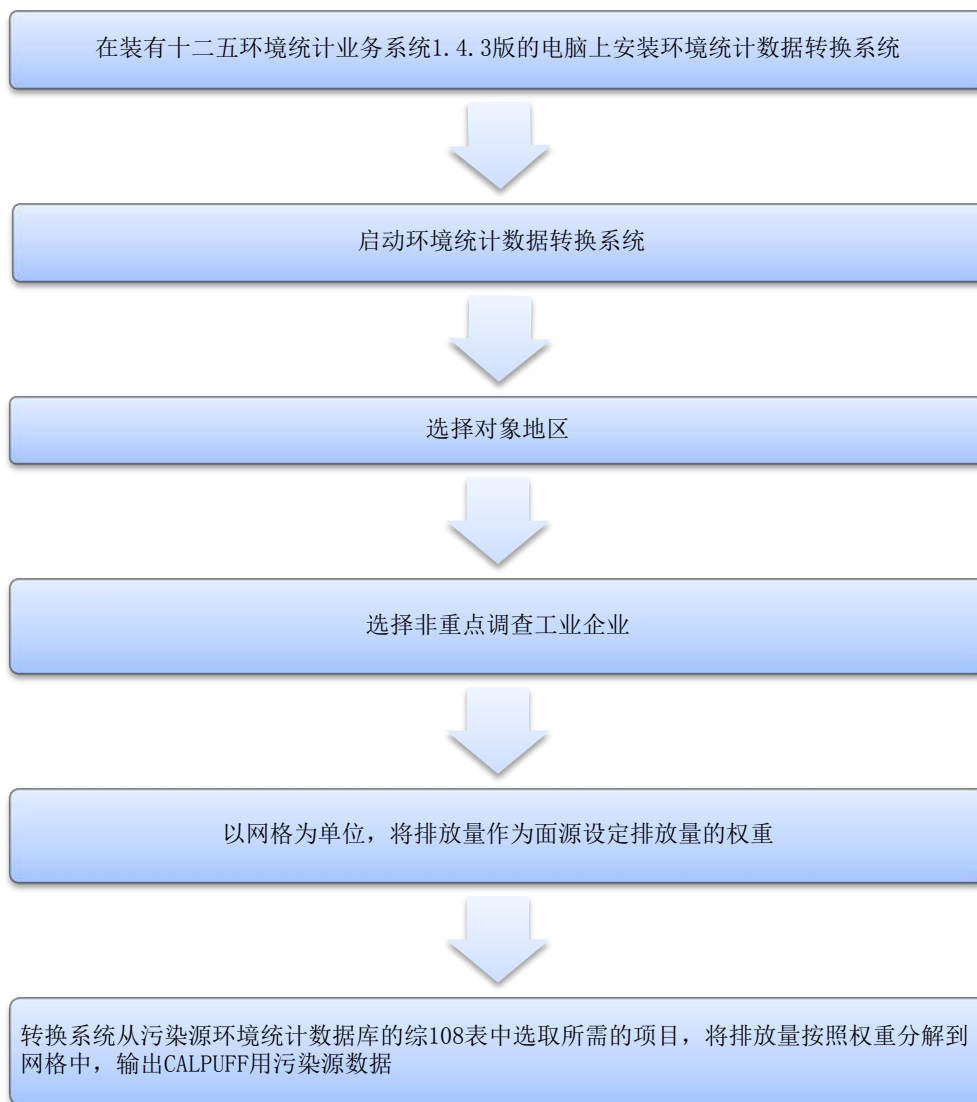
在装有十二五环境统计业务系统1.4.3版的电脑上安装环境统计数据转换系统

启动环境统计数据转换系统

选择对象地区

选择非重点调查工业企业

以网格为单位，将排放量作为面源设定排放量的权重

转换系统从污染源环境统计数据库的综108表中选取所需的项目，将排放量按照权重分解到网格中，输出CALPUFF用污染源数据